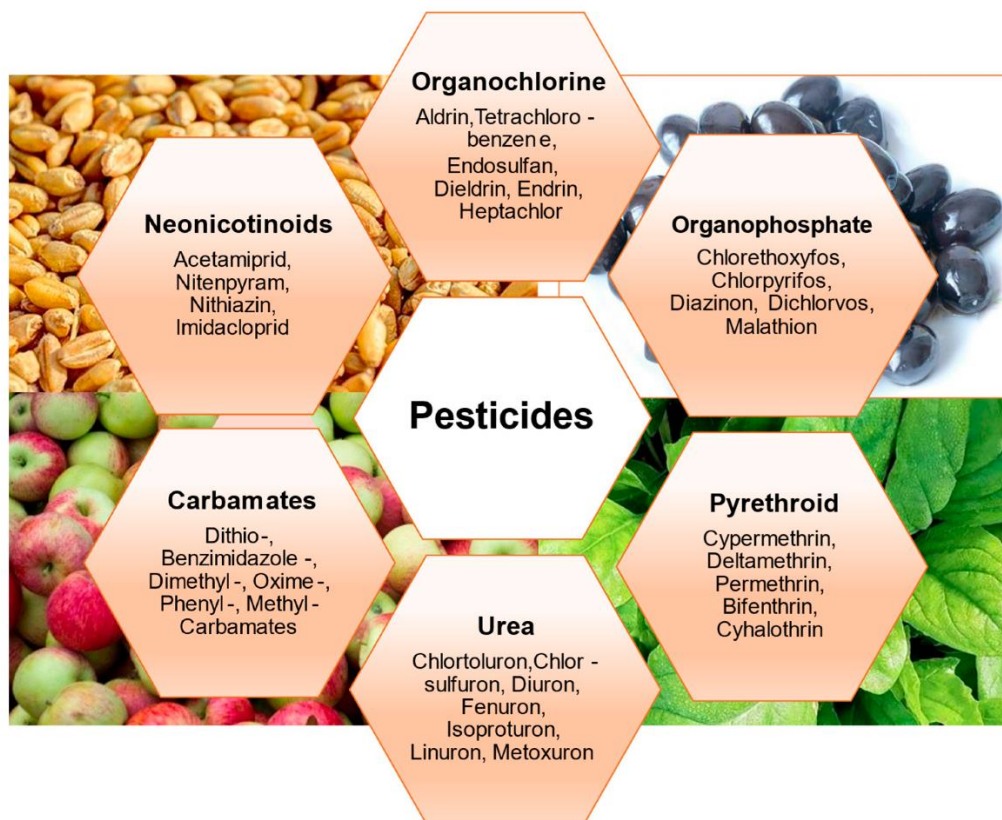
Organochlorine
Aldrin,Tetrachloro - benzen e, Endosulfan, Dieldrin, Endrin, Heptachlor

Neonicotinoids
Acetamiprid, Nitenpyram, Nithiazin, Imidacloprid

Organophosphate
Chlorethoxyfos, Chlorpyrifos, Diazinon, Dichlorvos, Malathion

Pesticides

Carbamates
Dithio-, Benzimidazole -, Dimethyl -, Oxime -, Phenyl -, Methyl - Carbamates

Pyrethroid
Cypermethrin, Deltamethrin, Permethrin, Bifenthrin, Cyhalothrin

Urea
Chlortoluron,Chlor - sulfuron, Diuron, Fenuron, Isoproturon, Linuron, Metoxuron